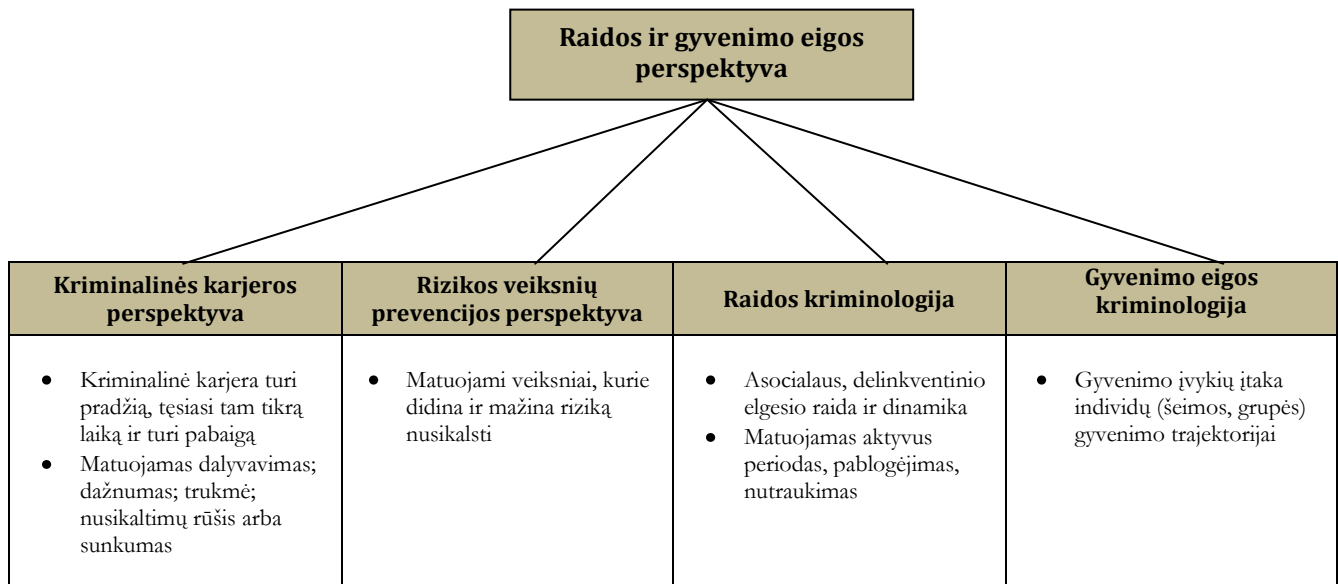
Raidos ir gyvenimo eigos perspektyva

| Kriminalinės karjeros perspektyva | Rizikos veiksnių prevencijos perspektyva | Raidos kriminologija | Gyvenimo eigos kriminologija |
|---|---|---|---|
| • Kriminalinė karjera turi pradžią, tęsiasi tam tikrą laiką ir turi pabaigą • Matuojamas dalyvavimas; dažnumas; trukmė; nusikaltimų rūšis arba sunkumas | • Matuojami veiksniai, kurie didina ir mažina riziką nusikalsti | • Asocialaus, delinkventinio elgesio raida ir dinamika • Matuojamas aktyvus periodas, pablogėjimas, nutraukimas | • Gyvenimo įvykių įtaka individų (šeimos, grupės) gyvenimo trajektorijai |